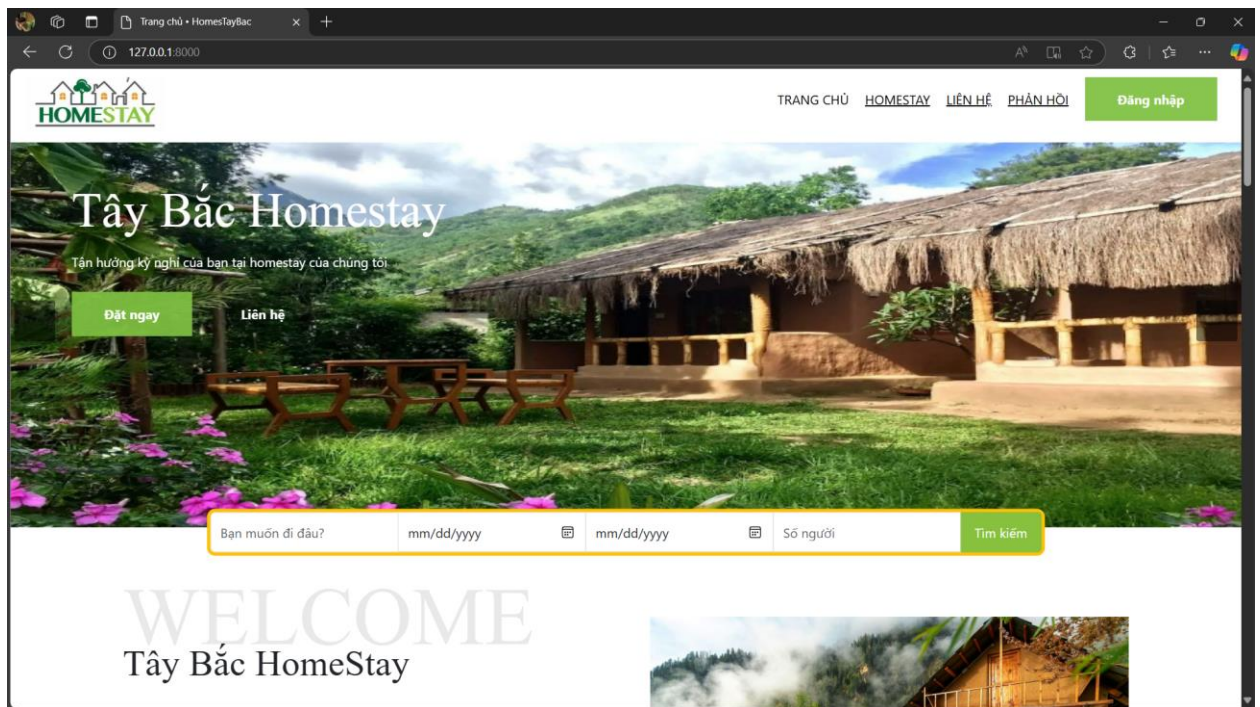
Trang chủ • HomesTayBac
127.0.0.1:8000

HOMESTAY

TRANG CHỦ HOMESTAY LIÊN HỆ PHẢN HỒI Đăng nhập

Tây Bắc Homestay

Tận hưởng kỳ nghỉ của bạn tại homestay của chúng tôi

Đặt ngay Liên hệ

Bạn muốn đi đâu? mm/dd/yyyy mm/dd/yyyy Số người Tìm kiếm

WELCOME

Tây Bắc HomeStay